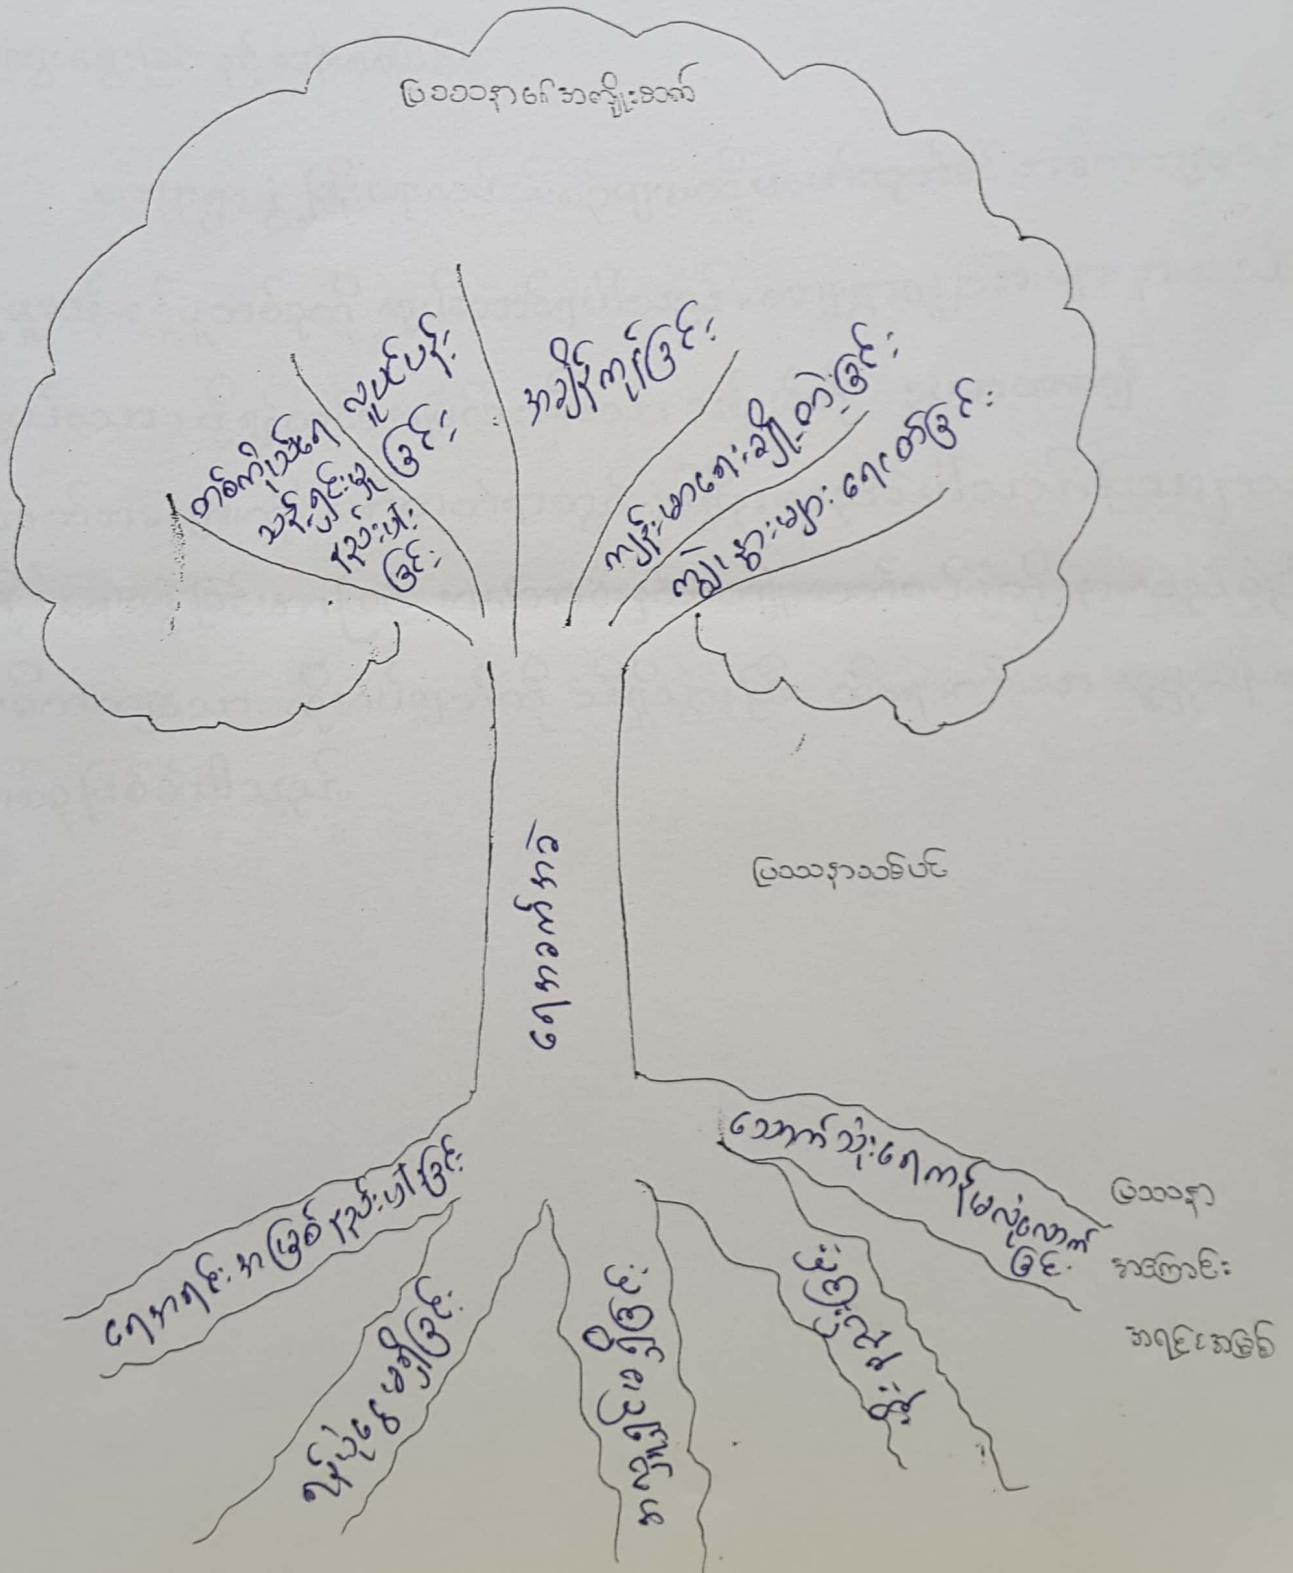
ပြဿနာ၏ အကျိုးဆက်

လုပ်ငန်းပျက်ခြင်း

တစ်ကိုယ်ရေ သန့်ရှင်းမှု ညံ့ဖျင်းခြင်း

အချိန်ကုန်ခြင်း

ကျန်းမာရေးချို့တဲ့ခြင်း

ကျောင်းပျက်ခြင်း

ရေရှားပါးခြင်း

ပြဿနာ ပင်မ

ပြဿနာ အကြောင်း အရင်းအမြစ်

သောက်သုံးရေ ကန်မလုံလောက်ခြင်း

ရေအရင်းအမြစ် နည်းပါးခြင်း

ရေမြောင်း မရှိခြင်း

အသုံးပြုရ ဝေးကွာခြင်း

မိုးနည်းခြင်း